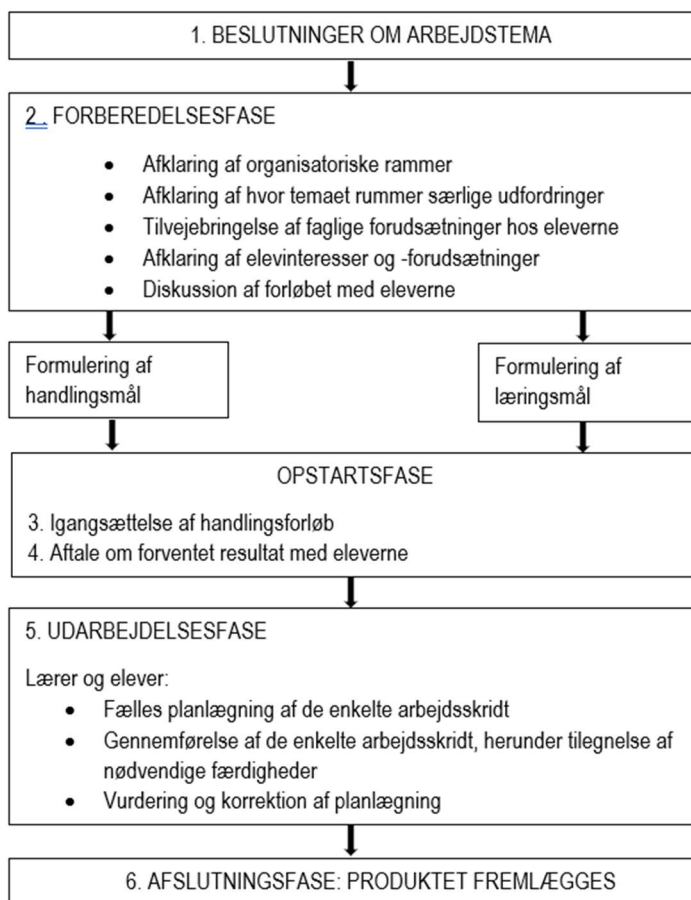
1. BESLUTNINGER OM ARBEJDSTEMA

2. FORBEREDELSESFASE

- Afklaring af organisatoriske rammer
- Afklaring af hvor temaet rummer særlige udfordringer
- Tilvejebringelse af faglige forudsætninger hos eleverne
- Afklaring af elevinteresser og -forudsætninger
- Diskussion af forløbet med eleverne

Formulering af handlingsmål

Formulering af læringsmål

OPSTARTSFASE

3. Igangsættelse af handlingsforløb
4. Aftale om forventet resultat med eleverne

5. UDARBEJDELSESFASE

Lærer og elever:

- Fælles planlægning af de enkelte arbejdsskridt
- Gennemførelse af de enkelte arbejdsskridt, herunder tilegnelse af nødvendige færdigheder
- Vurdering og korrektion af planlægning

6. AFSLUTNINGSFASE: PRODUKTET FREMLÆGGES